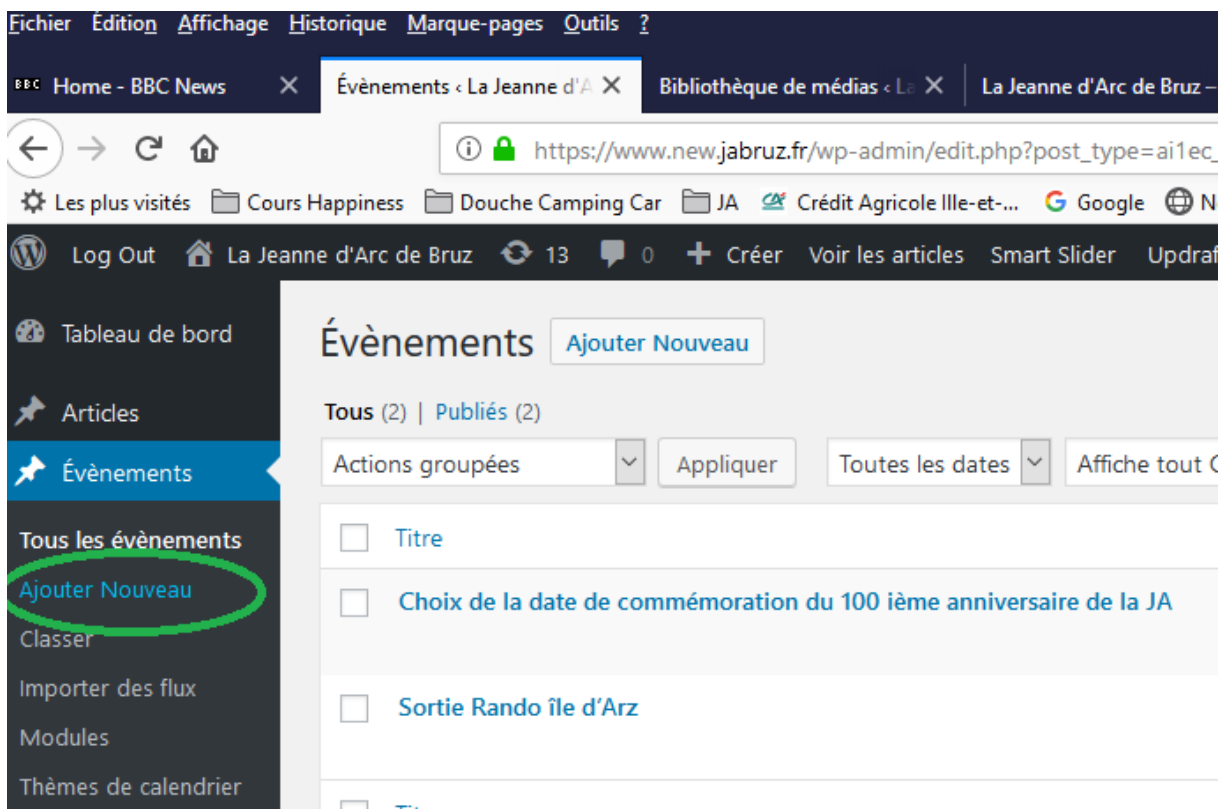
Fichier Édition Affichage Historique Marque-pages Outils ?

BBC Home - BBC News ✕ Évènements ‹ La Jeanne d'A ✕ Bibliothèque de médias ‹ La ✕ La Jeanne d'Arc de Bruz –

https://www.new.jabruz.fr/wp-admin/edit.php?post_type=ai1ec_

Les plus visités Cours Happiness Douche Camping Car JA Crédit Agricole Ille-et-... Google N

Log Out La Jeanne d'Arc de Bruz 13 0 + Créer Voir les articles Smart Slider Updraf

Tableau de bord

Articles

Évènements

Tous les évènements

Ajouter Nouveau

Classer

Importer des flux

Modules

Thèmes de calendrier

Évènements Ajouter Nouveau

Tous (2) | Publiés (2)

Actions groupées Appliquer Toutes les dates Affiche tout C

Titre

Choix de la date de commémoration du 100 ième anniversaire de la JA

Sortie Rando île d'Arz

Titre